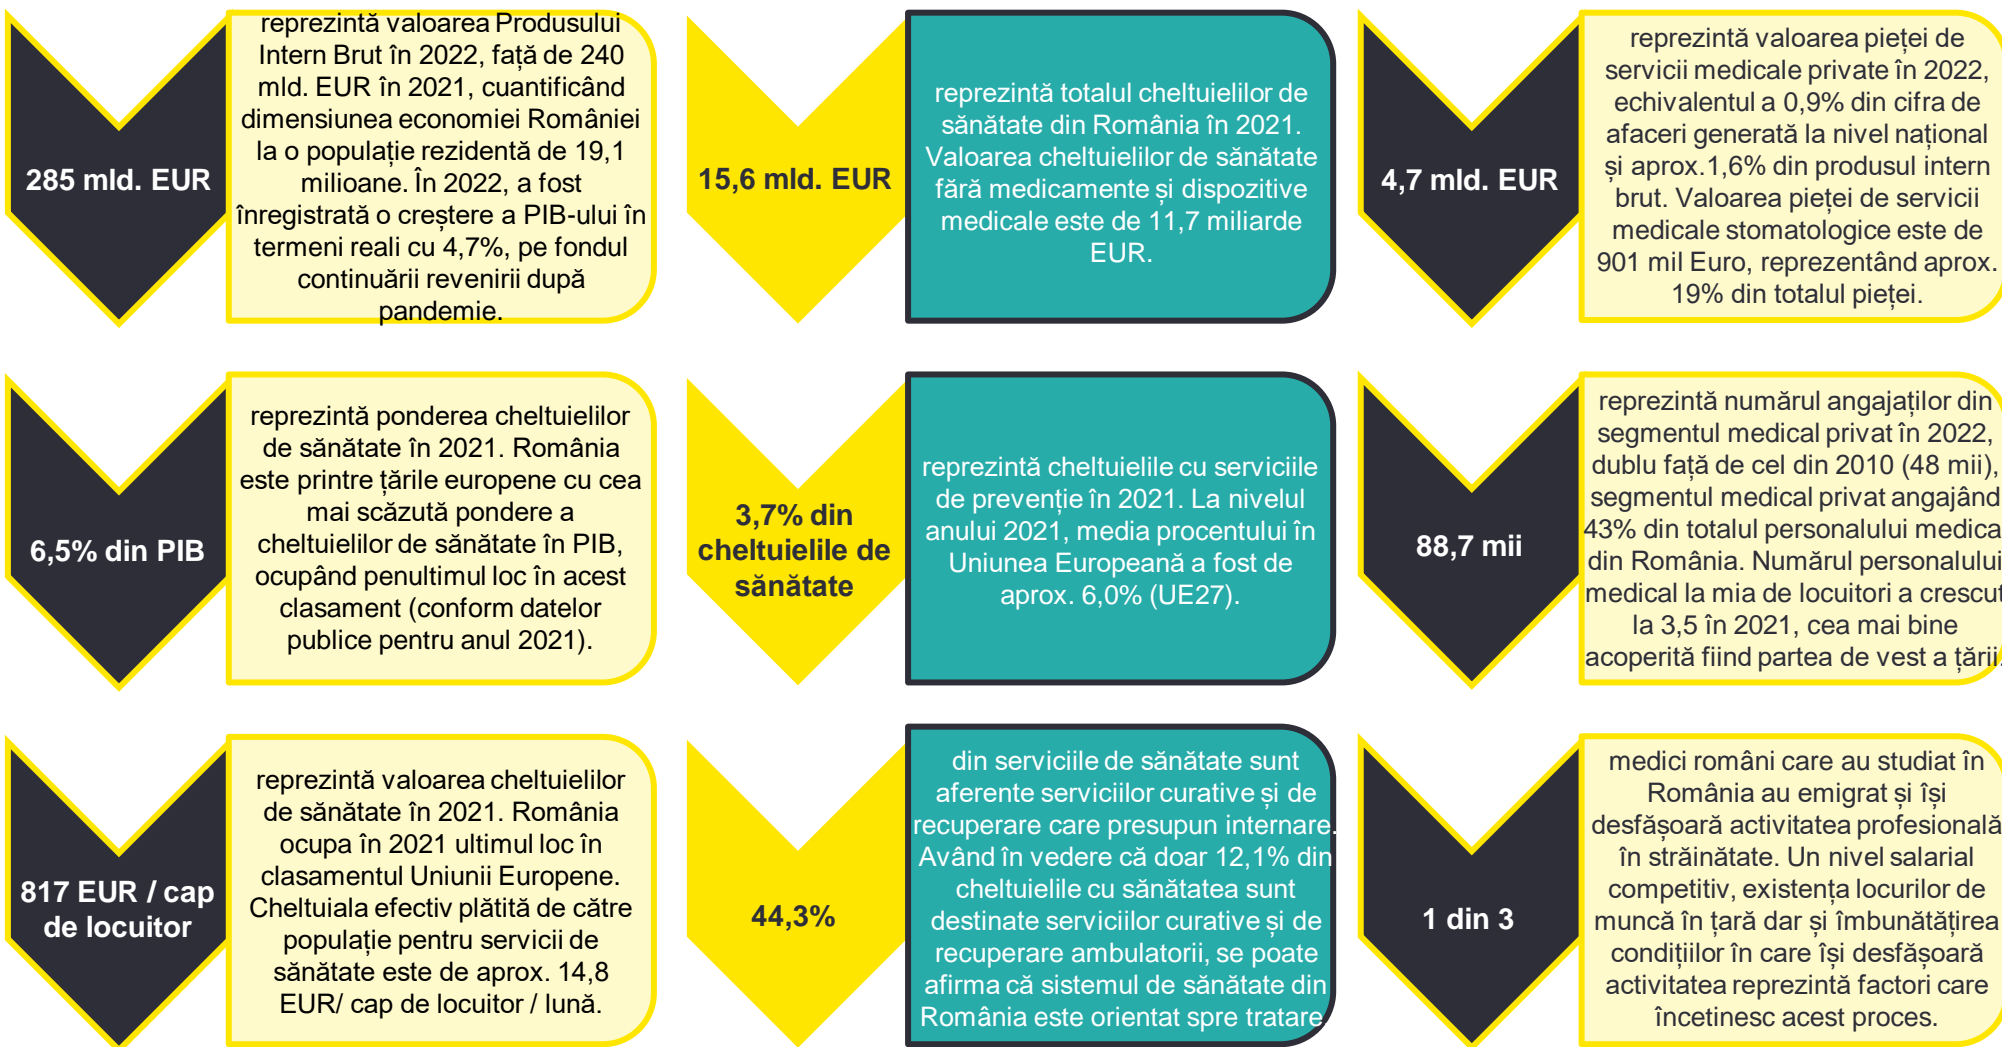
285 mld. EUR

reprezintă valoarea Produsului Intern Brut în 2022, față de 240 mld. EUR în 2021, cuantificând dimensiunea economiei României la o populație rezidentă de 19,1 milioane. În 2022, a fost înregistrată o creștere a PIB-ului în termeni reali cu 4,7%, pe fondul continuării revenirii după pandemie.

15,6 mld. EUR

reprezintă totalul cheltuielilor de sănătate din România în 2021. Valoarea cheltuielilor de sănătate fără medicamente și dispozitive medicale este de 11,7 miliarde EUR.

4,7 mld. EUR

reprezintă valoarea pieței de servicii medicale private în 2022, echivalentul a 0,9% din cifra de afaceri generată la nivel național și aprox.1,6% din produsul intern brut. Valoarea pieței de servicii medicale stomatologice este de 901 mil Euro, reprezentând aprox. 19% din totalul pieței.

6,5% din PIB

reprezintă ponderea cheltuielilor de sănătate în 2021. România este printre țările europene cu cea mai scăzută pondere a cheltuielilor de sănătate în PIB, ocupând penultimul loc în acest clasament (conform datelor publice pentru anul 2021).

3,7% din cheltuielile de sănătate

reprezintă cheltuielile cu serviciile de prevenție în 2021. La nivelul anului 2021, media procentului în Uniunea Europeană a fost de aprox. 6,0% (UE27).

88,7 mii

reprezintă numărul angajaților din segmentul medical privat în 2022, dublu față de cel din 2010 (48 mii), segmentul medical privat angajând 43% din totalul personalului medica din România. Numărul personalului medical la mia de locuitori a crescut la 3,5 în 2021, cea mai bine acoperită fiind partea de vest a țării.

817 EUR / cap de locuitor

reprezintă valoarea cheltuielilor de sănătate în 2021. România ocupa în 2021 ultimul loc în clasamentul Uniunii Europene. Cheltuiala efectiv plătită de către populație pentru servicii de sănătate este de aprox. 14,8 EUR/ cap de locuitor / lună.

44,3%

din serviciile de sănătate sunt aferente serviciilor curative și de recuperare care presupun internare. Având în vedere că doar 12,1% din cheltuielile cu sănătatea sunt destinate serviciilor curative și de recuperare ambulatorii, se poate afirma că sistemul de sănătate din România este orientat spre tratare

1 din 3

medici români care au studiat în România au emigrat și își desfășoară activitatea profesională în străinătate. Un nivel salarial competitiv, existența locurilor de muncă în țară dar și îmbunătățirea condițiilor în care își desfășoară activitatea reprezintă factori care încetinesc acest proces.